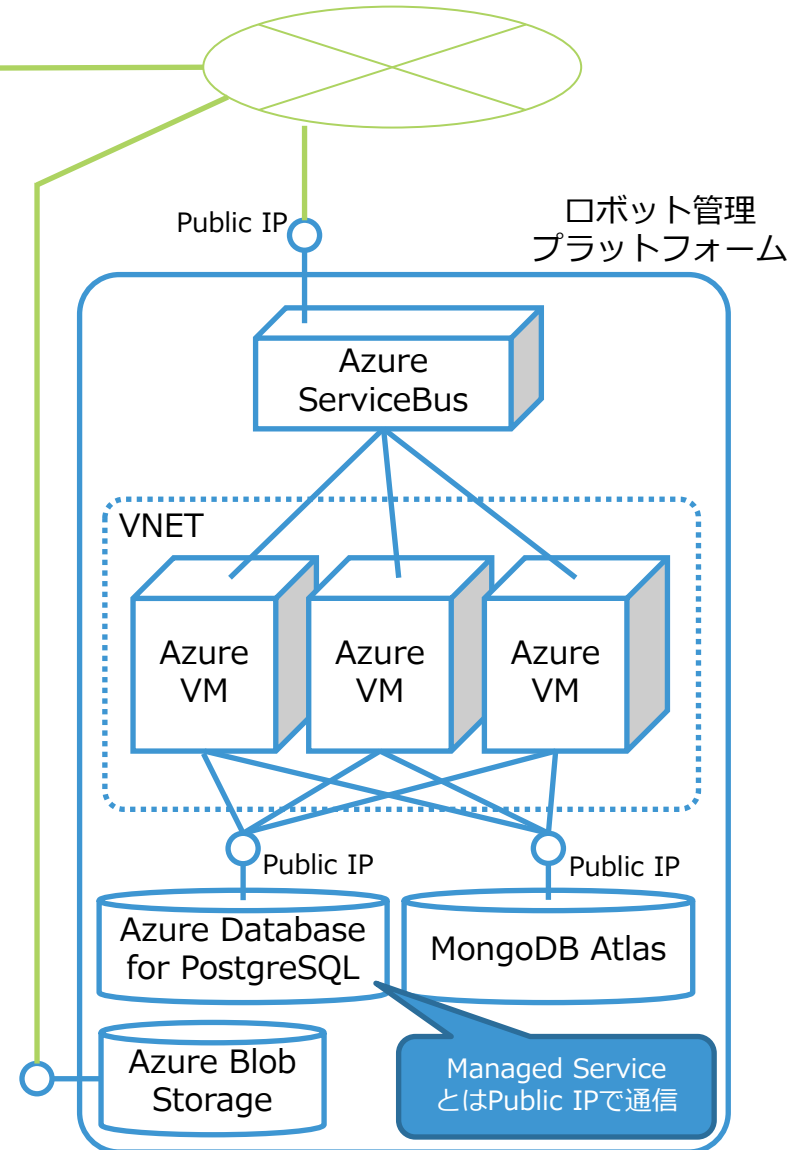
Public IP

ロボット管理
プラットフォーム

Azure
ServiceBus

VNET

Azure
VM

Azure
VM

Azure
VM

Public IP

Public IP

Azure Database
for PostgreSQL

MongoDB Atlas

Azure Blob
Storage

Managed Service
とはPublic IPで通信